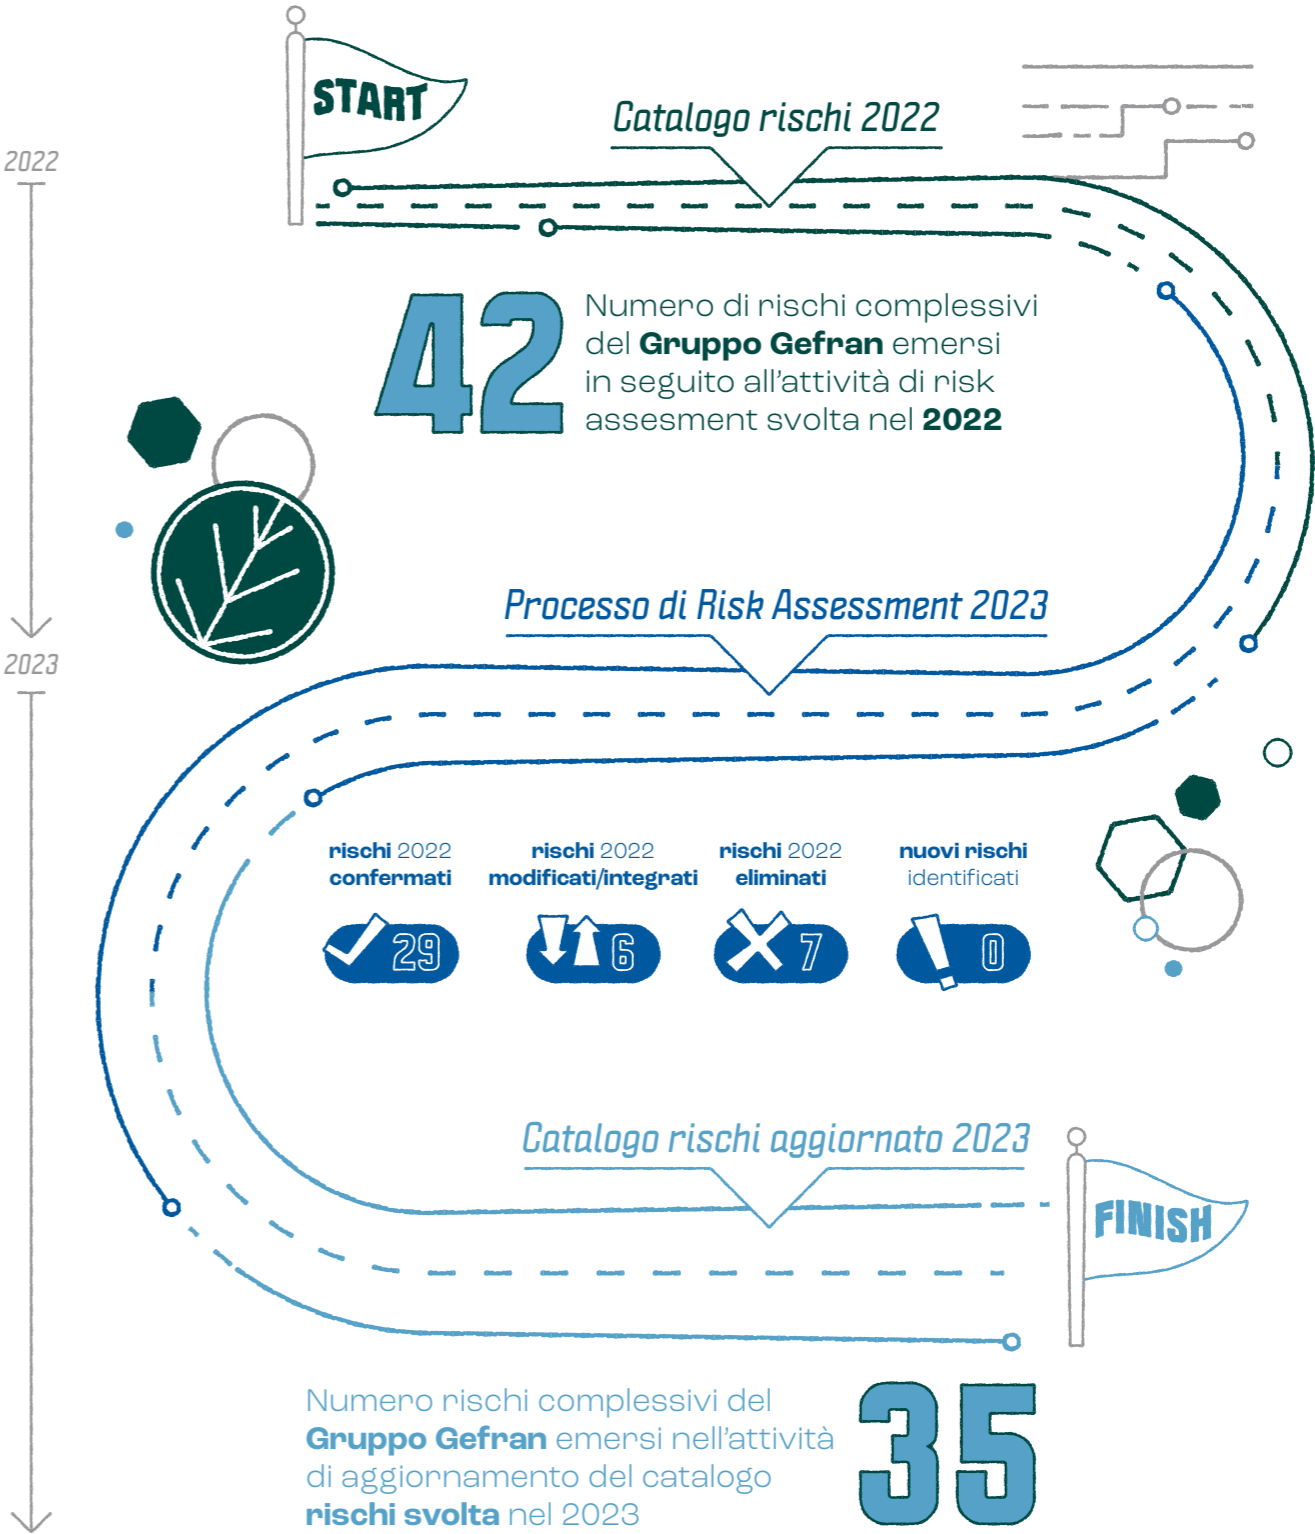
START

2022

Catalogo rischi 2022

42 Numero di rischi complessivi del **Gruppo Gefran** emersi in seguito all'attività di risk assesment svolta nel **2022**

2023

Processo di Risk Assessment 2023

**rischi** 2022 **confermati**

29

**rischi** 2022 **modificati/integrati**

6

**rischi** 2022 **eliminati**

7

**nuovi rischi** identificati

0

Catalogo rischi aggiornato 2023

FINISH

Numero rischi complessivi del **Gruppo Gefran** emersi nell'attività di aggiornamento del catalogo **rischi svolta** nel 2023

35